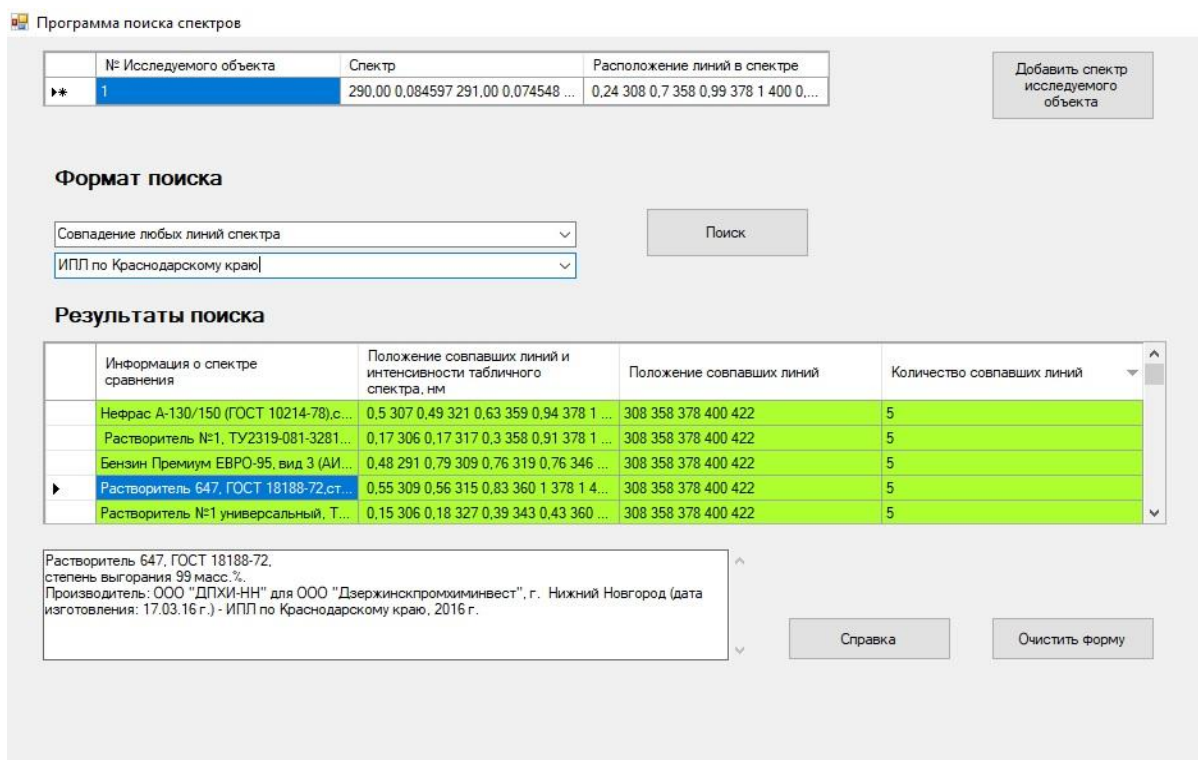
Программа поиска спектров

| | № Исследуемого объекта | Спектр | Расположение линий в спектре |
|---|---|---|---|
| ▸* | 1 | 290,00 0,084597 291,00 0,074548 ... | 0,24 308 0,7 358 0,99 378 1 400 0,... |

Добавить спектр исследуемого объекта

Формат поиска

Совпадение любых линий спектра

ИПЛ по Краснодарскому краю

Поиск

Результаты поиска

| | Информация о спектре сравнения | Положение совпавших линий и интенсивности табличного спектра, нм | Положение совпавших линий | Количество совпавших линий |
|---|---|---|---|---|
| | Нефрас А-130/150 (ГОСТ 10214-78),с... | 0,5 307 0,49 321 0,63 359 0,94 378 1 ... | 308 358 378 400 422 | 5 |
| | Растворитель №1, ТУ2319-081-3281... | 0,17 306 0,17 317 0,3 358 0,91 378 1 ... | 308 358 378 400 422 | 5 |
| | Бензин Премиум ЕВРО-95, вид 3 (АИ... | 0,48 291 0,79 309 0,76 319 0,76 346 ... | 308 358 378 400 422 | 5 |
| ▸ | Растворитель 647, ГОСТ 18188-72,ст... | 0,55 309 0,56 315 0,83 360 1 378 1 4... | 308 358 378 400 422 | 5 |
| | Растворитель №1 универсальный, Т... | 0,15 306 0,18 327 0,39 343 0,43 360 ... | 308 358 378 400 422 | 5 |

Растворитель 647, ГОСТ 18188-72,
степень выгорания 99 масс.%.
Производитель: ООО "ДПХИ-НН" для ООО "Дзержинскпромхиминвест", г. Нижний Новгород (дата изготовления: 17.03.16 г.) - ИПЛ по Краснодарскому краю, 2016 г.

Справка

Очистить форму